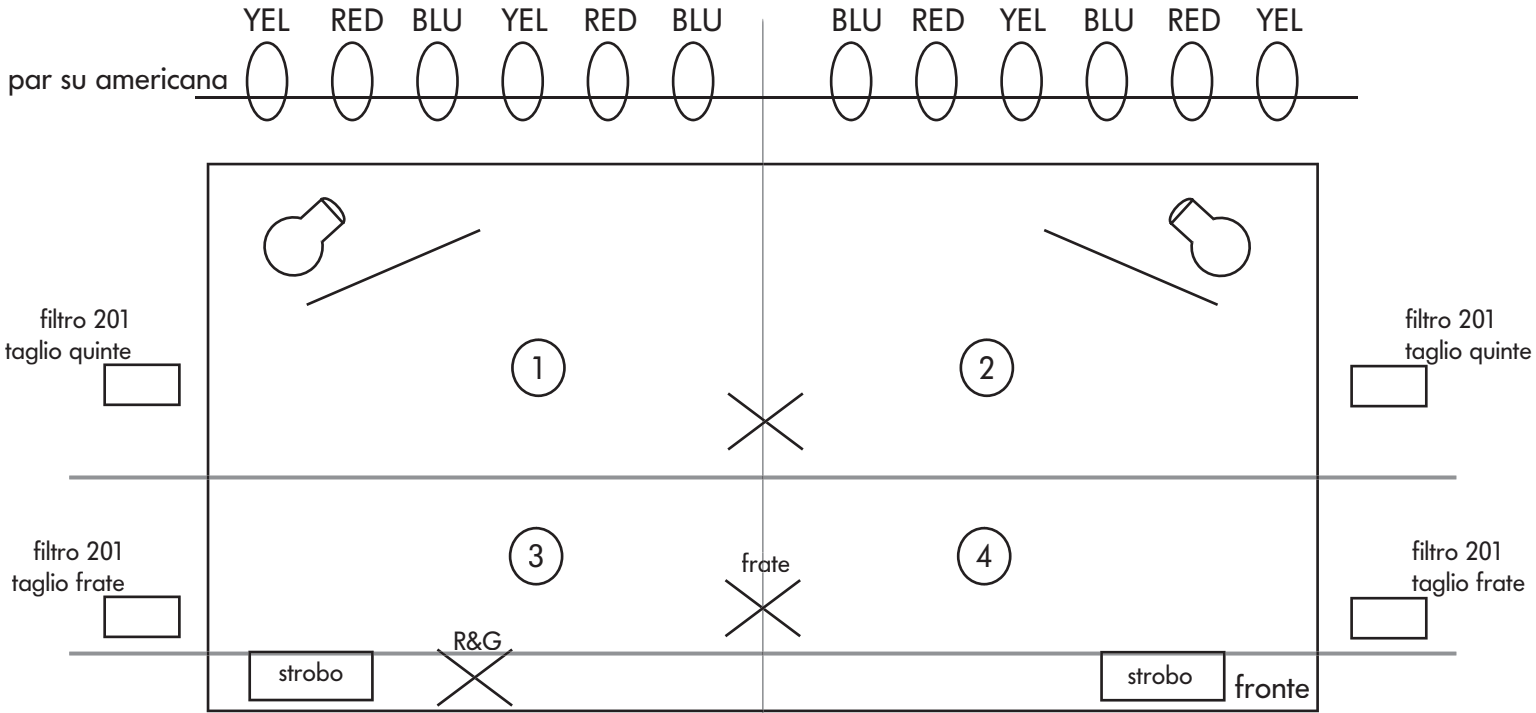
YEL RED BLU YEL RED BLU BLU RED YEL BLU RED YEL

par su americana

filtro 201
taglio quinte

1

2

filtro 201
taglio quinte

filtro 201
taglio frate

3

frate

4

filtro 201
taglio frate

R&G

strobo

strobo

fronte